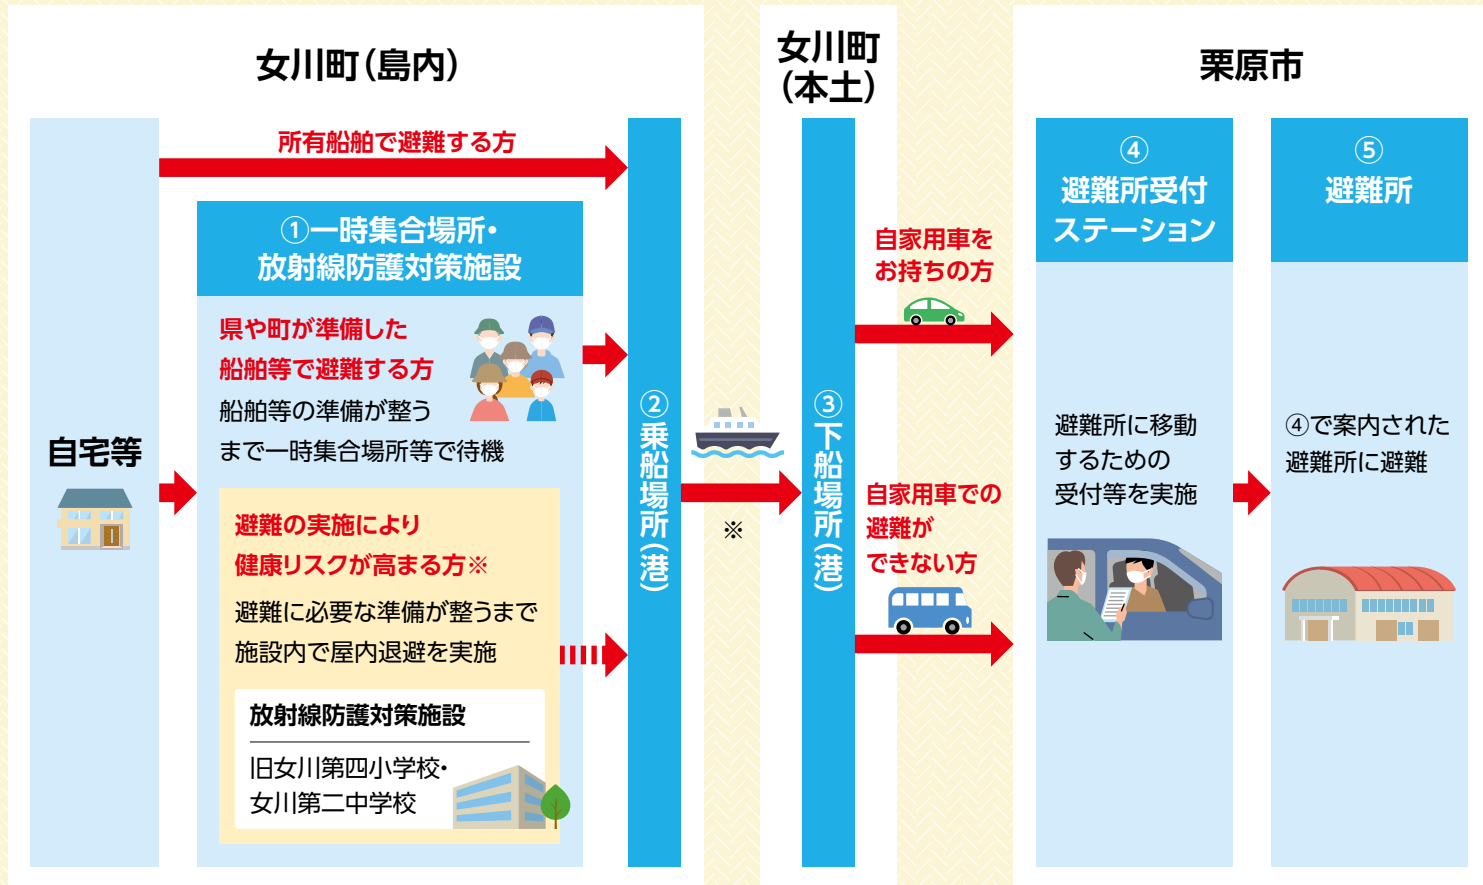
女川町(島内)

女川町(本土)

栗原市

自宅等

所有船舶で避難する方

①一時集合場所・放射線防護対策施設

県や町が準備した船舶等で避難する方

船舶等の準備が整うまで一時集合場所等で待機

避難の実施により健康リスクが高まる方※

避難に必要な準備が整うまで施設内で屋内退避を実施

放射線防護対策施設

旧女川第四小学校・女川第二中学校

②乗船場所(港)

※

③下船場所(港)

自家用車をお持ちの方

自家用車での避難ができない方

④避難所受付ステーション

避難所に移動するための受付等を実施

⑤避難所

④で案内された避難所に避難